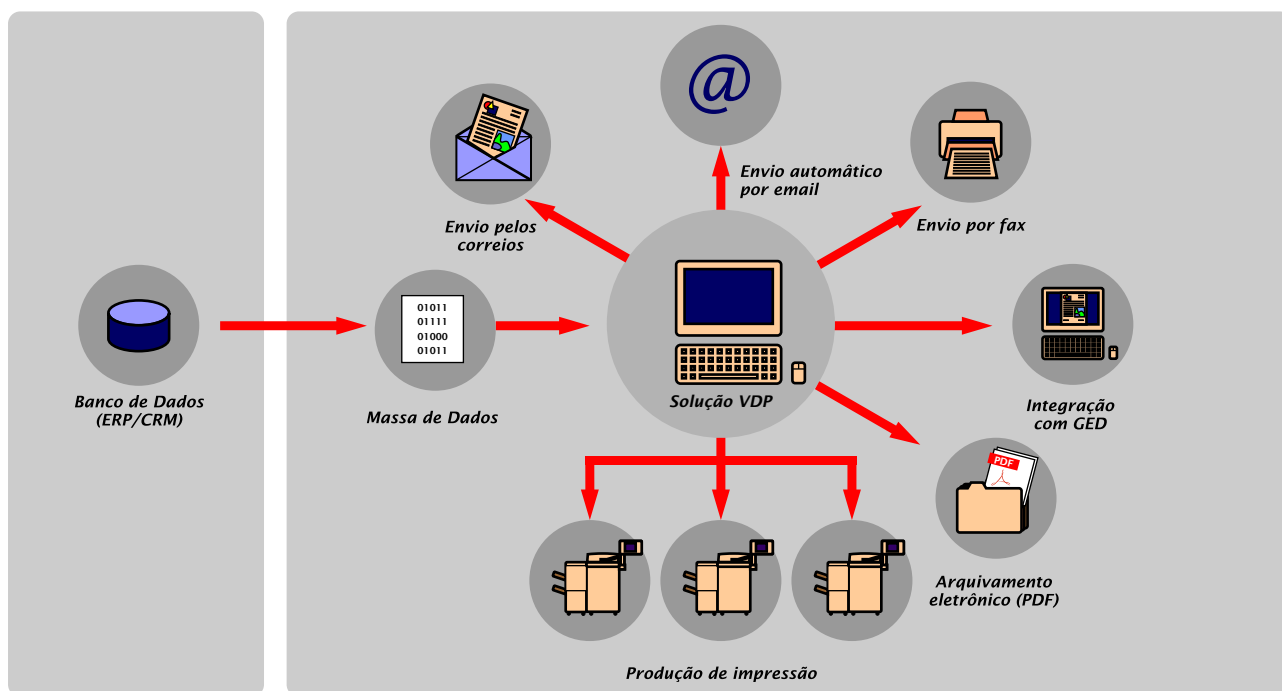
Banco de Dados
(ERP/CRM)

01011
01111
01000
01011

Massa de Dados

Envio pelos correios

@

Envio automâtico por email

Envio por fax

Solução VDP

Integração com GED

PDF

Arquivamento eletrônico (PDF)

Produção de impressão